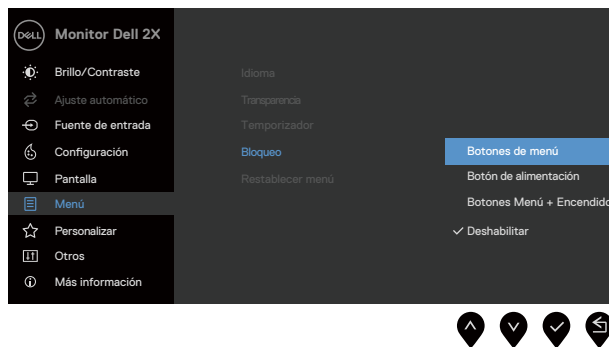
DELL Monitor Dell 2X

Brillo/Contraste
Ajuste automático
Fuente de entrada
Configuración
Pantalla
Menú
Personalizar
Otros
Más información

Idioma
Transparencia
Temporizador
Bloqueo
Restablecer menú

Botones de menú
Botón de alimentación
Botones Menú + Encendido
✓ Deshabilitar